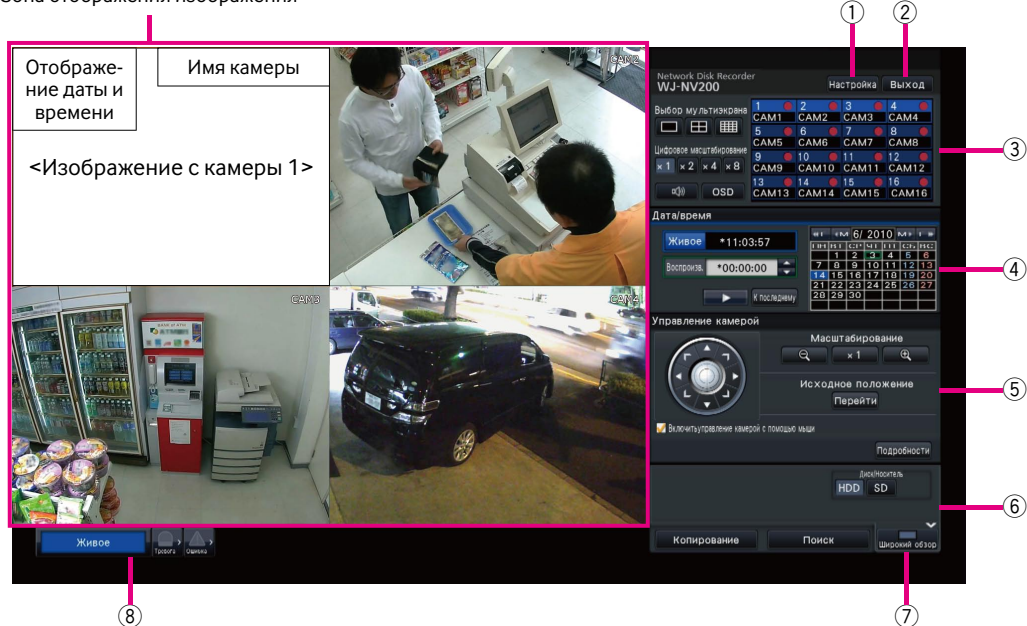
Зона отображения изображения

Отображение даты и времени

Имя камеры

<Изображение с камеры 1>

CAM2

CAM3

CAM4

①

②

Network Disk Recorder
WJ-NV200

Настройка

Выход

Выбор мультиэкрана

Цифровое масштабирование

×1 ×2 ×4 ×8

OSD

| 1 CAM1 | 2 CAM2 | 3 CAM3 | 4 CAM4 |
|---|---|---|---|
| 5 CAM5 | 6 CAM6 | 7 CAM7 | 8 CAM8 |
| 9 CAM9 | 10 CAM10 | 11 CAM11 | 12 CAM12 |
| 13 CAM13 | 14 CAM14 | 15 CAM15 | 16 CAM16 |

③

Дата/время

Живое *11:03:57

Воспроизв. *00:00:00

К последнему

6/ 2010

| ПН | ВТ | СР | ЧТ | ПТ | СБ | ВС |
|---|---|---|---|---|---|---|
| | 1 | 2 | 3 | 4 | 5 | 6 |
| 7 | 8 | 9 | 10 | 11 | 12 | 13 |
| 14 | 15 | 16 | 17 | 18 | 19 | 20 |
| 21 | 22 | 23 | 24 | 25 | 26 | 27 |
| 28 | 29 | 30 | | | | |

④

Управление камерой

Масштабирование

×1

Исходное положение

Перейти

⑤

Включить управление камерой с помощью мыши

Подробности

Диск/Носитель

HDD SD

⑥

Копирование

Поиск

Широкий обзор

Живое

Тревога

Ошибка

⑧

⑦